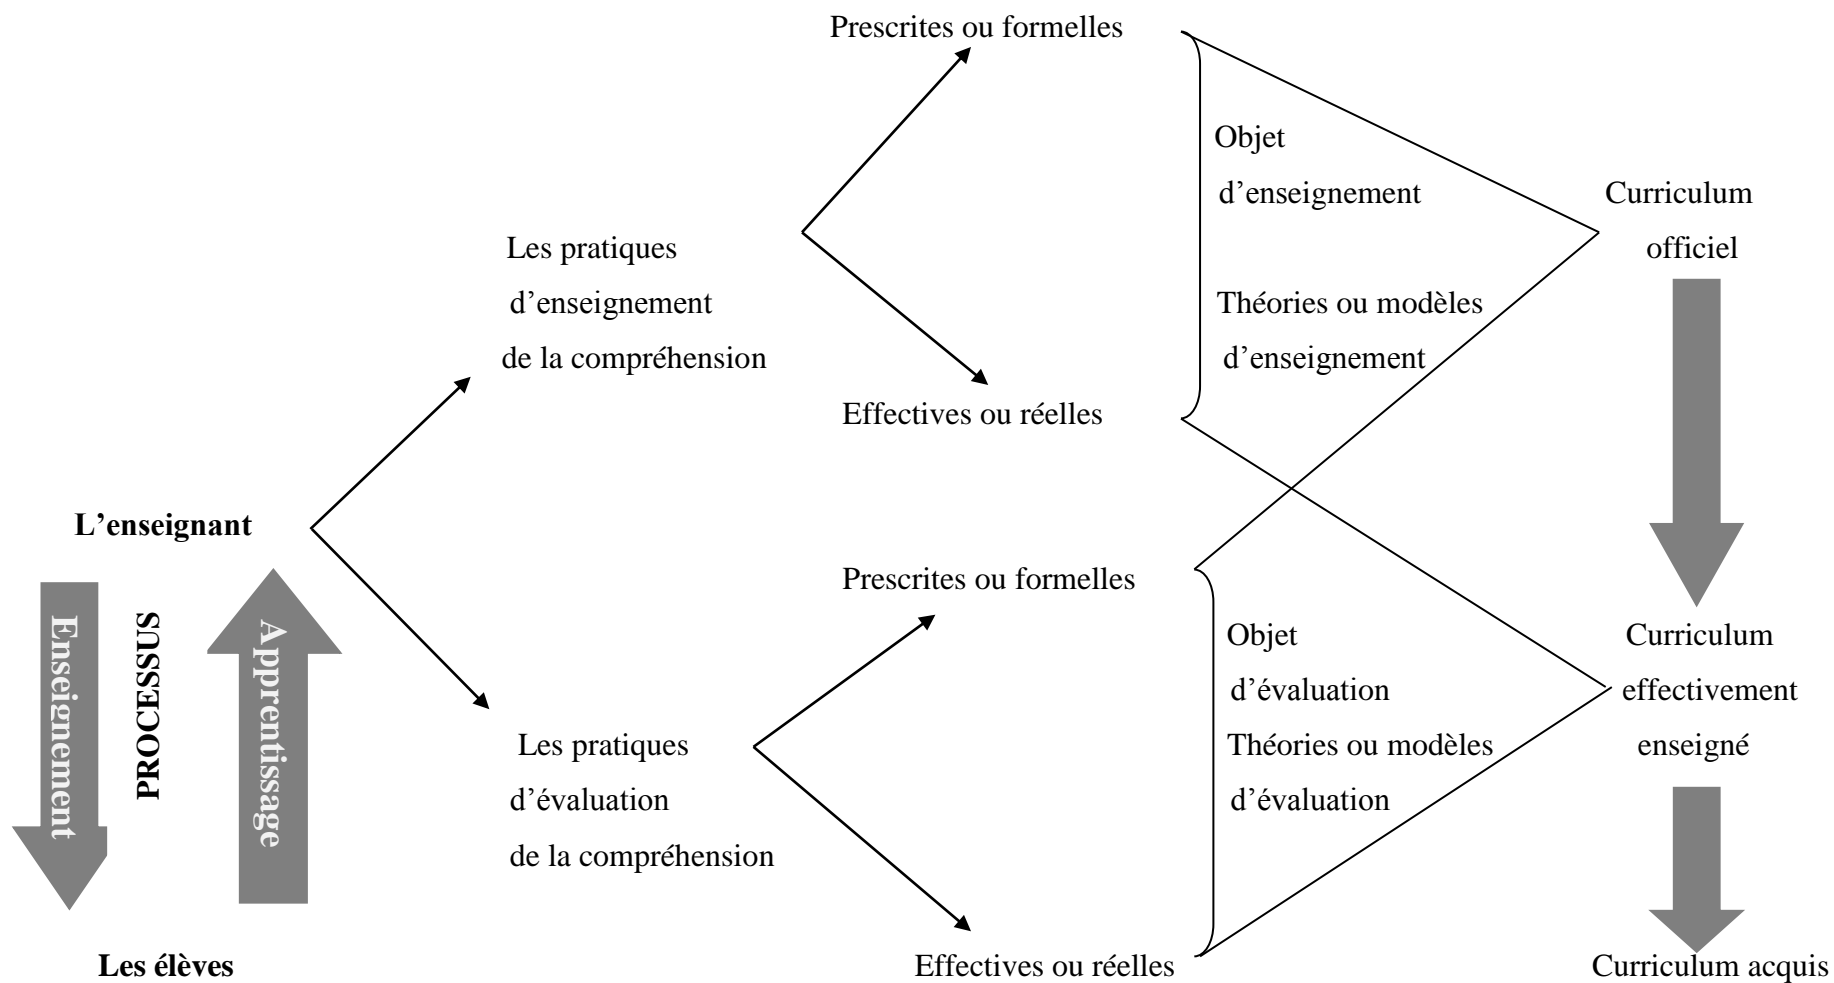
L'enseignant

Enseignement

PROCESSUS

Apprentissage

Les élèves

Les pratiques d'enseignement de la compréhension

Prescrites ou formelles

Effectives ou réelles

Objet d'enseignement

Théories ou modèles d'enseignement

Curriculum officiel

Les pratiques d'évaluation de la compréhension

Prescrites ou formelles

Effectives ou réelles

Objet d'évaluation

Théories ou modèles d'évaluation

Curriculum effectivement enseigné

Curriculum acquis